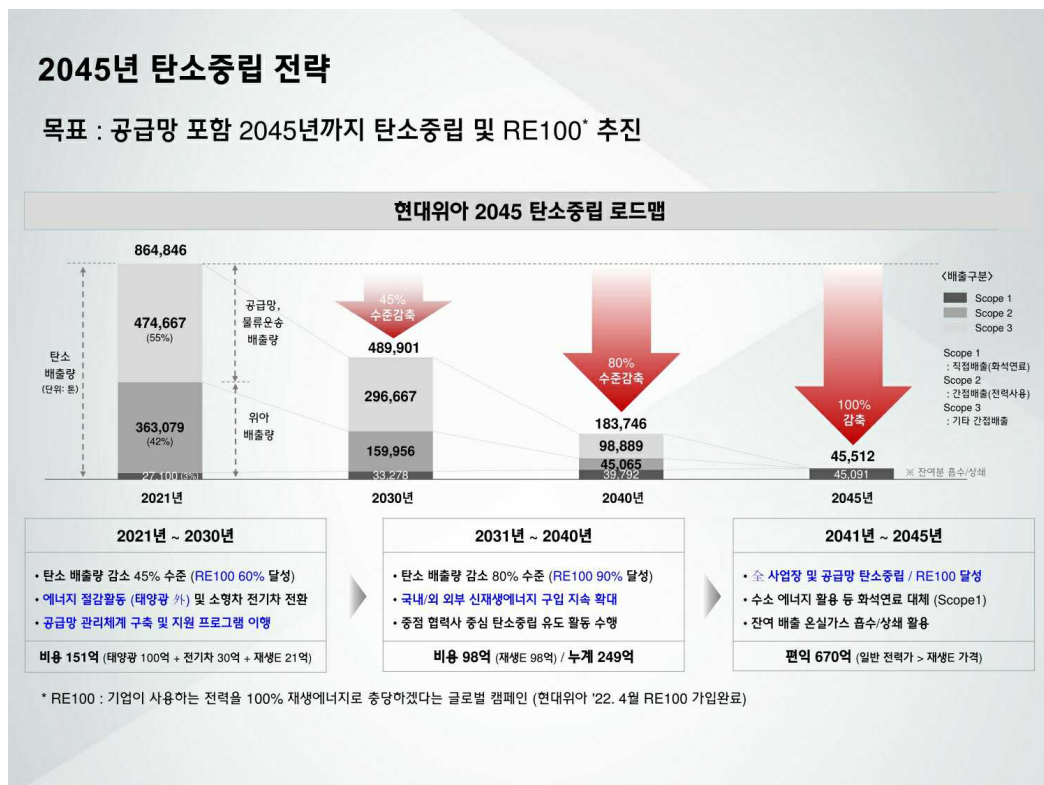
2045년 탄소중립 전략

목표 : 공급망 포함 2045년까지 탄소중립 및 RE100* 추진

현대위아 2045 탄소중립 로드맵

864,846

474,667
(55%)

363,079
(42%)

27,100 (3%)

탄소 배출량 (단위: 톤)

공급망, 물류운송 배출량

위아 배출량

45% 수준감축

489,901

296,667

159,956

33,278

80% 수준감축

183,746

98,889

45,065

39,792

100% 감축

45,512

45,091

※ 잔여분 흡수/상쇄

<배출구분>
Scope 1
Scope 2
Scope 3

Scope 1 : 직접배출(화석연료)
Scope 2 : 간접배출(전력사용)
Scope 3 : 기타 간접배출

2021년
2030년
2040년
2045년

2021년 ~ 2030년
• 탄소 배출량 감소 45% 수준 (RE100 60% 달성)
• 에너지 절감활동 (태양광 外) 및 소형차 전기차 전환
• 공급망 관리체계 구축 및 지원 프로그램 이행
비용 151억 (태양광 100억 + 전기차 30억 + 재생E 21억)

2031년 ~ 2040년
• 탄소 배출량 감소 80% 수준 (RE100 90% 달성)
• 국내/외 외부 신재생에너지 구입 지속 확대
• 중점 협력사 중심 탄소중립 유도 활동 수행
비용 98억 (재생E 98억) / 누계 249억

2041년 ~ 2045년
• 全 사업장 및 공급망 탄소중립 / RE100 달성
• 수소 에너지 활용 등 화석연료 대체 (Scope1)
• 잔여 배출 온실가스 흡수/상쇄 활용
편익 670억 (일반 전력가 > 재생E 가격)

* RE100 : 기업이 사용하는 전력을 100% 재생에너지로 충당하겠다는 글로벌 캠페인 (현대위아 '22. 4월 RE100 가입완료)